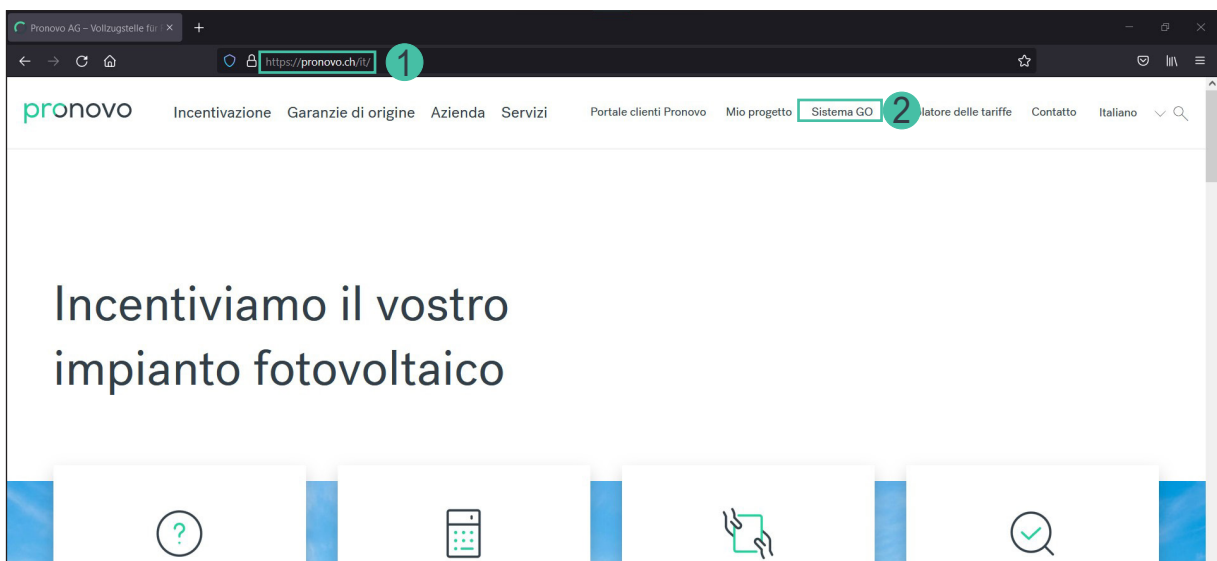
Pronovo AG – Vollzugsstelle für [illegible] ×

https://pronovo.ch/it/ 1

pronovo Incentivazione Garanzie di origine Azienda Servizi Portale clienti Pronovo Mio progetto Sistema GO 2 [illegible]latore delle tariffe Contatto Italiano

Incentiviamo il vostro impianto fotovoltaico